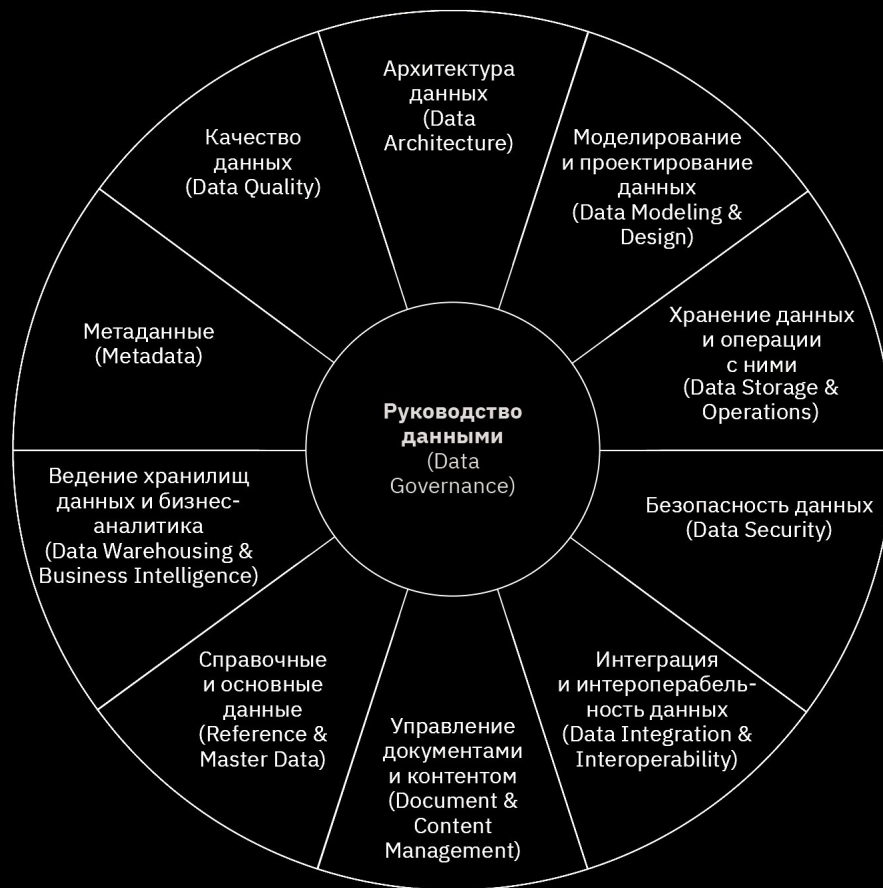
Архитектура данных (Data Architecture)

Моделирование и проектирование данных (Data Modeling & Design)

Хранение данных и операции с ними (Data Storage & Operations)

Безопасность данных (Data Security)

Интеграция и интероперабельность данных (Data Integration & Interoperability)

Управление документами и контентом (Document & Content Management)

Справочные и основные данные (Reference & Master Data)

Ведение хранилищ данных и бизнес-аналитика (Data Warehousing & Business Intelligence)

Метаданные (Metadata)

Качество данных (Data Quality)

Руководство данными (Data Governance)